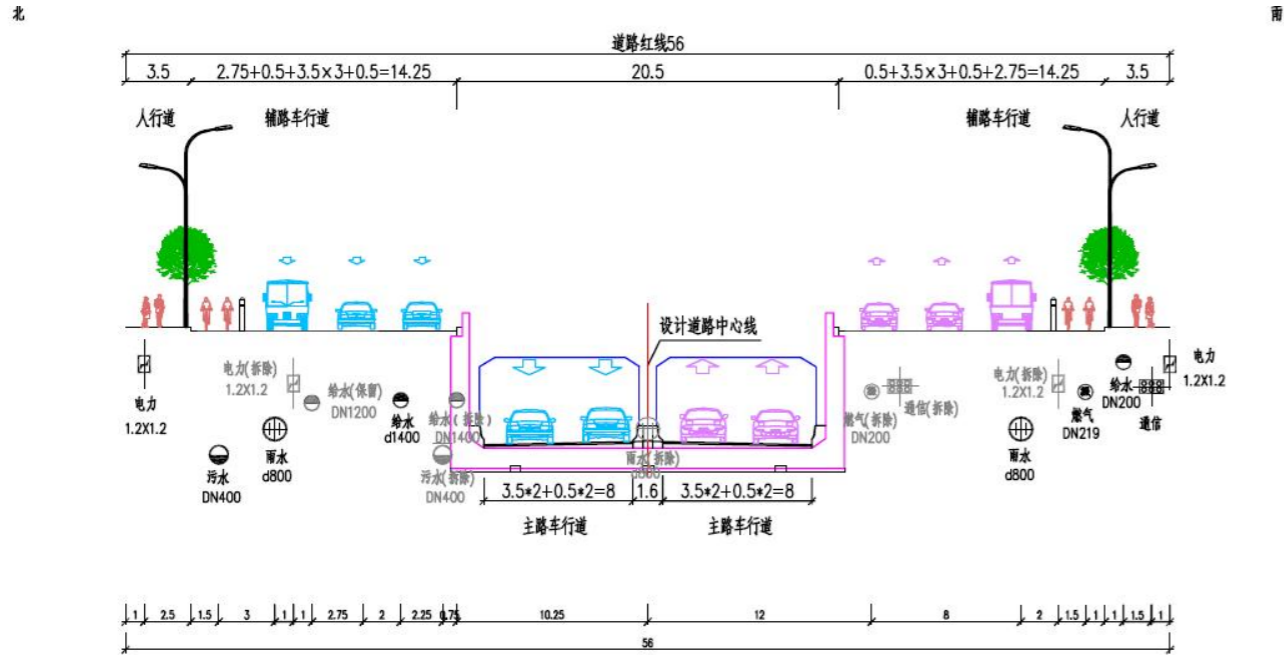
北

南

道路红线56

3.5 | 2.75+0.5+3.5×3+0.5=14.25 | 20.5 | 0.5+3.5×3+0.5+2.75=14.25 | 3.5

人行道

辅路车行道

辅路车行道

人行道

设计道路中心线

电力
1.2X1.2

电力(拆除)
1.2X1.2

给水(保留)
DN1200

给水
d1400

给水(拆除)
DN1400

污水
DN400

雨水
d800

污水(拆除)
DN400

雨水(拆除)
d800

燃气(拆除)
DN200

通信(拆除)

电力(拆除)
1.2X1.2

雨水
d800

燃气
DN219

给水
DN200

通信

电力
1.2X1.2

3.5*2+0.5*2=8 | 1.6 | 3.5*2+0.5*2=8

主路车行道

主路车行道

1 | 2.5 | 1.5 | 3 | 1 | 1 | 2.75 | 2 | 2.25 | 0.75 | 10.25 | 12 | 8 | 2 | 1.5 | 1 | 1 | 1.5 | 1

56